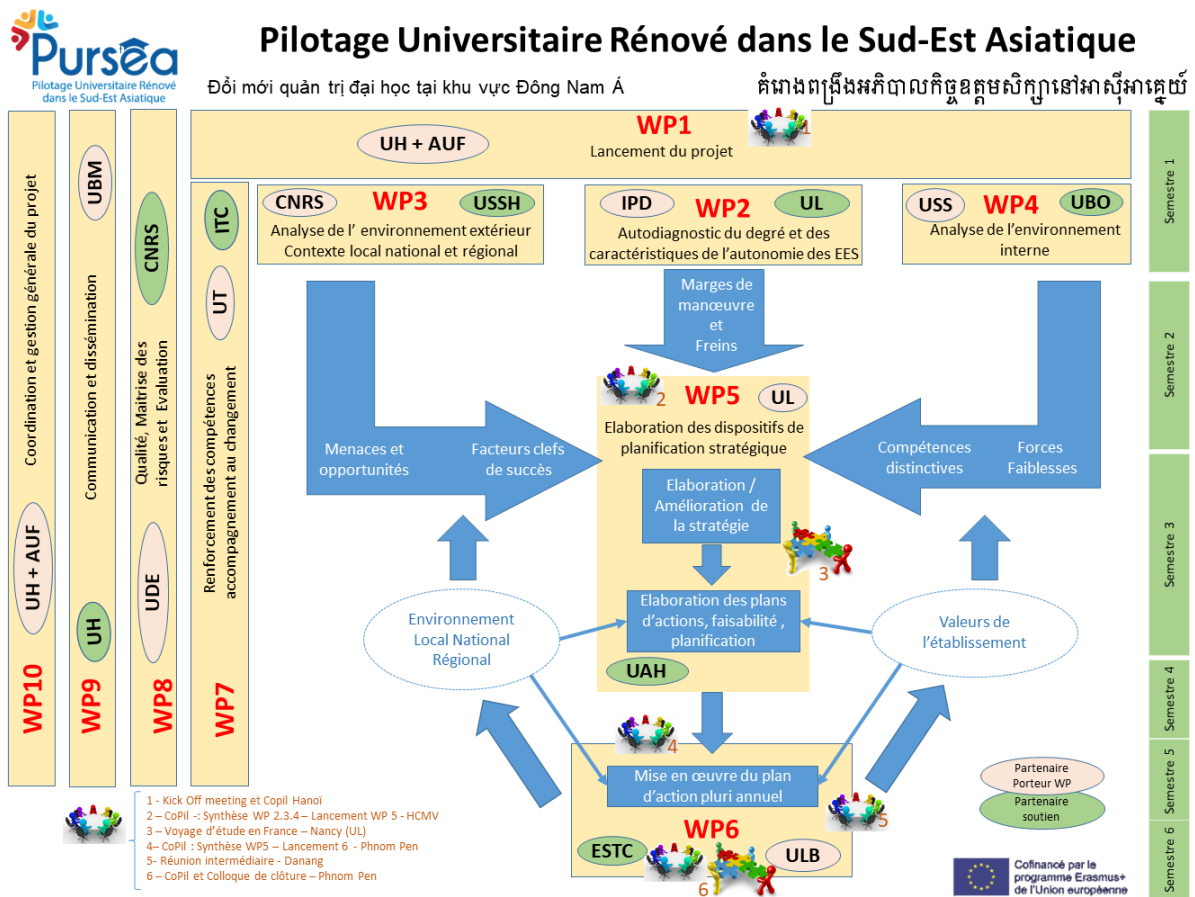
Pursea
Pilotage Universitaire Rénové dans le Sud-Est Asiatique

Pilotage Universitaire Rénové dans le Sud-Est Asiatique

Đổi mới quản trị đại học tại khu vực Đông Nam Á

គំរោងពង្រឹងអភិបាលកិច្ចឧត្តមសិក្សានៅអាស៊ីអាគ្នេយ៍

WP1
UH + AUF
Lancement du projet
1

Semestre 1

CNRS WP3 USSH
Analyse de l' environnement extérieur
Contexte local national et régional

IPD WP2 UL
Autodiagnostic du degré et des caractéristiques de l'autonomie des EES

USS WP4 UBO
Analyse de l'environnement interne

Marges de manœuvre et Freins

Semestre 2

WP5 UL
2
Elaboration des dispositifs de planification stratégique

Menaces et opportunités
Facteurs clefs de succès

Compétences distinctives
Forces Faiblesses

Elaboration / Amélioration de la stratégie
3

Semestre 3

Environnement Local National Régional

Elaboration des plans d'actions, faisabilité , planification
UAH

Valeurs de l'établissement

Semestre 4

4
Mise en œuvre du plan d'action pluri annuel

Semestre 5

WP6
ESTC ULB
5
6

Semestre 6

Partenaire Porteur WP
Partenaire soutien

Cofinancé par le programme Erasmus+ de l'Union européenne

Coordination et gestion générale du projet
UH + AUF
WP10

Communication et dissémination
UBM
UH
WP9

Qualité, Maitrise des risques et Evaluation
CNRS
UDE
WP8

Renforcement des compétences accompagnement au changement
ITC
UT
WP7

1 - Kick Off meeting et Copil Hanoï
2 – CoPil -: Synthèse WP 2.3.4 – Lancement WP 5 - HCMV
3 – Voyage d'étude en France – Nancy (UL)
4– CoPil : Synthèse WP5 – Lancement 6 - Phnom Pen
5- Réunion intermédiaire - Danang
6 – CoPil et Colloque de clôture – Phnom Pen